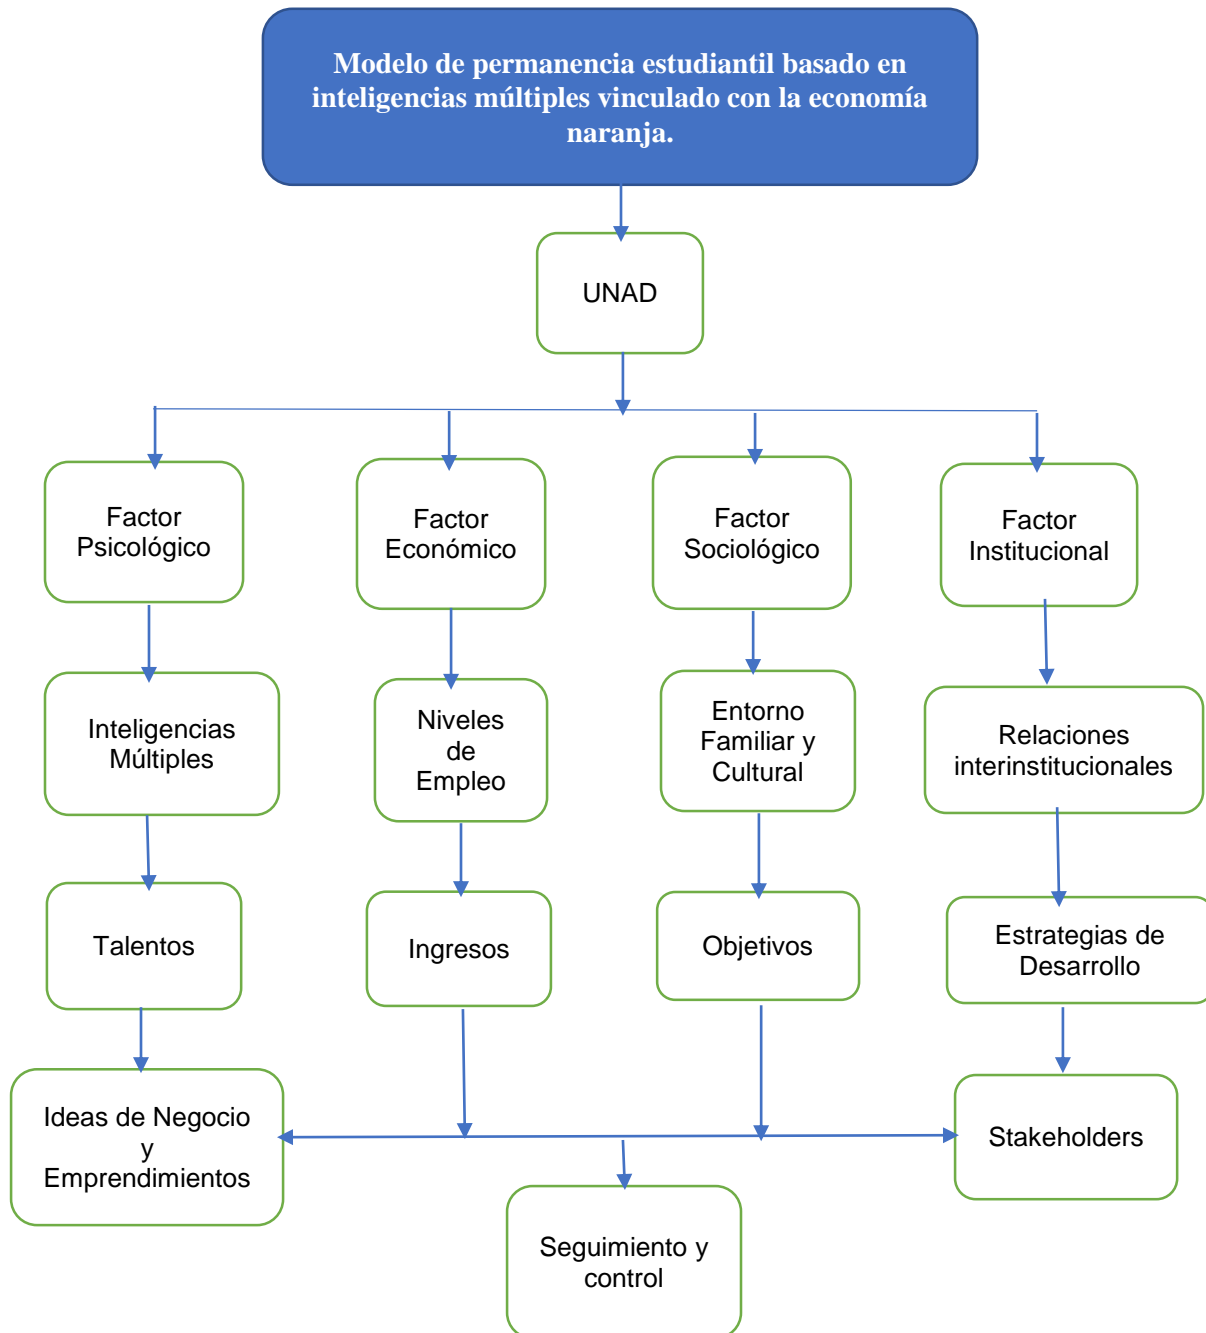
Modelo de permanencia estudiantil basado en inteligencias múltiples vinculado con la economía naranja.

UNAD

Factor Psicológico

Factor Económico

Factor Sociológico

Factor Institucional

Inteligencias Múltiples

Niveles de Empleo

Entorno Familiar y Cultural

Relaciones interinstitucionales

Talentos

Ingresos

Objetivos

Estrategias de Desarrollo

Ideas de Negocio y Emprendimientos

Stakeholders

Seguimiento y control